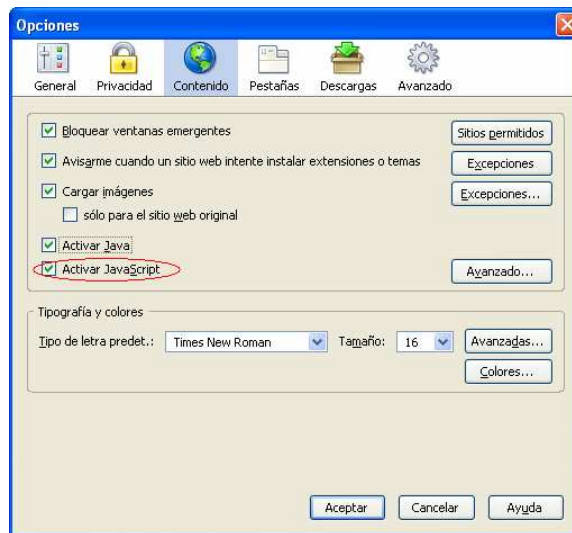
Opciones

General Privacidad Contenido Pestañas Descargas Avanzado

Bloquear ventanas emergentes
Sitios permitidos

Avisarme cuando un sitio web intente instalar extensiones o temas
Excepciones

Cargar imágenes
Excepciones...

sólo para el sitio web original

Activar Java

Activar JavaScript
Avanzado...

Tipografía y colores

Tipo de letra predet.: Times New Roman Tamaño: 16
Avanzadas...
Colores...

Aceptar Cancelar Ayuda